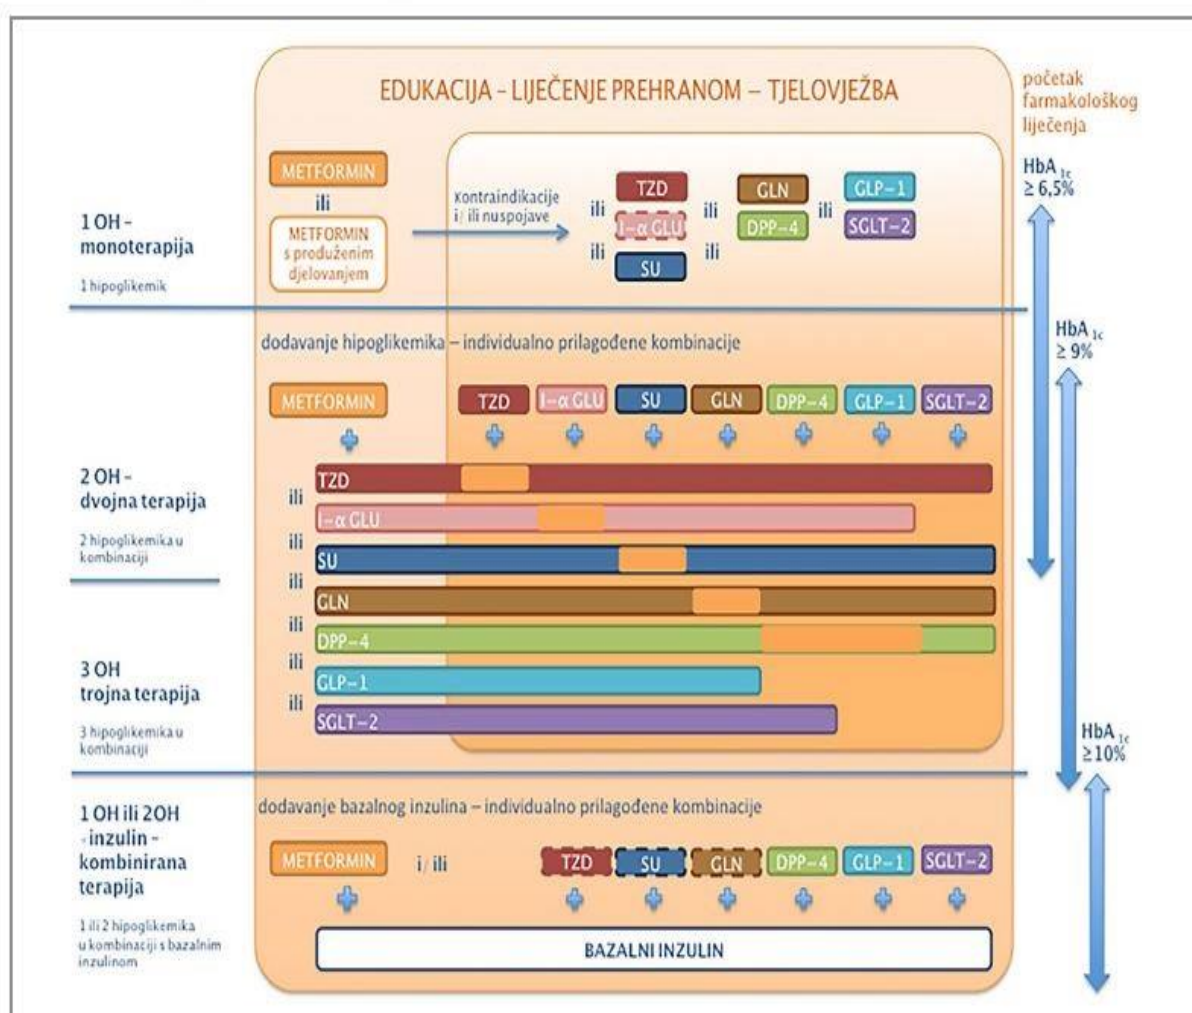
EDUKACIJA – LIJEČENJE PREHRANOM – TJELOVJEŽBA

početak farmakološkog liječenja

HbA$_{1c}$ ≥ 6,5%

1 OH – monoterapija

1 hipoglikemik

METFORMIN

ili

METFORMIN s produženim djelovanjem

Kontraindikacije i/ ili nuspojave

ili TZD ili I-α GLU ili SU

ili GLN ili DPP-4

ili GLP-1 SGLT-2

HbA$_{1c}$ ≥ 9%

dodavanje hipoglikemika – individualno prilagođene kombinacije

METFORMIN

TZD I-α GLU SU GLN DPP-4 GLP-1 SGLT-2

2 OH – dvojna terapija

2 hipoglikemika u kombinaciji

TZD
ili
I-α GLU
ili
SU
ili
GLN
ili
DPP-4
ili
GLP-1
ili
SGLT-2

3 OH trojna terapija

3 hipoglikemika u kombinaciji

HbA$_{1c}$ ≥10%

1 OH ili 2OH -inzulin - kombinirana terapija

1 ili 2 hipoglikemika u kombinaciji s bazalnim inzulinom

dodavanje bazalnog inzulina – individualno prilagođene kombinacije

METFORMIN i/ ili TZD SU GLN DPP-4 GLP-1 SGLT-2

BAZALNI INZULIN